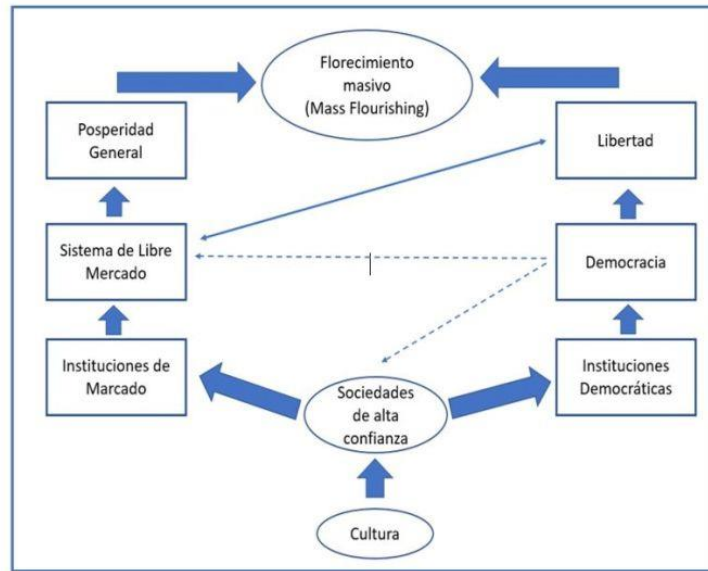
Florecimiento masivo (Mass Flourishing)

Posperidad General

Libertad

Sistema de Libre Mercado

Democracia

Instituciones de Marcado

Sociedades de alta confianza

Instituciones Democráticas

Cultura